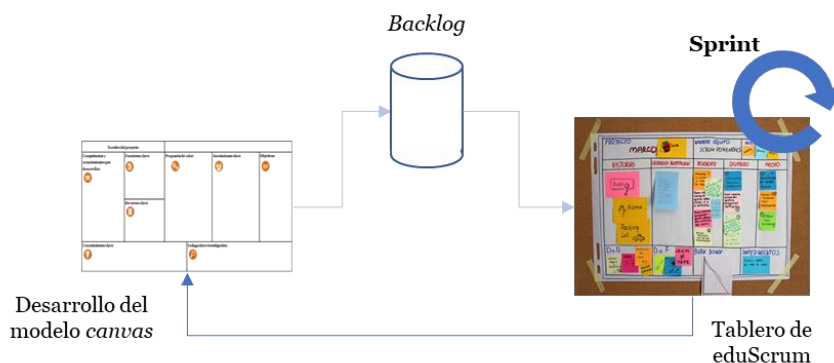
Backlog

Sprint

Nombre del proyecto

Competencias y conocimientos por desarrollar

Temáticas clave

Propuesta de valor

Actividades clave

Objetivos

Recursos clave

Conocimientos clave

Indagaciones investigación

PROYECTO

MARCO

NOMBRE EQUIPO

SCRUM POKEMON

HISTORIAS

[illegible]

PENDIENTE

DESARROLLO

HECHO

DoD

DoD

IMPEDIMENTOS

BURN DOWN

Desarrollo del modelo canvas

Tablero de eduScrum